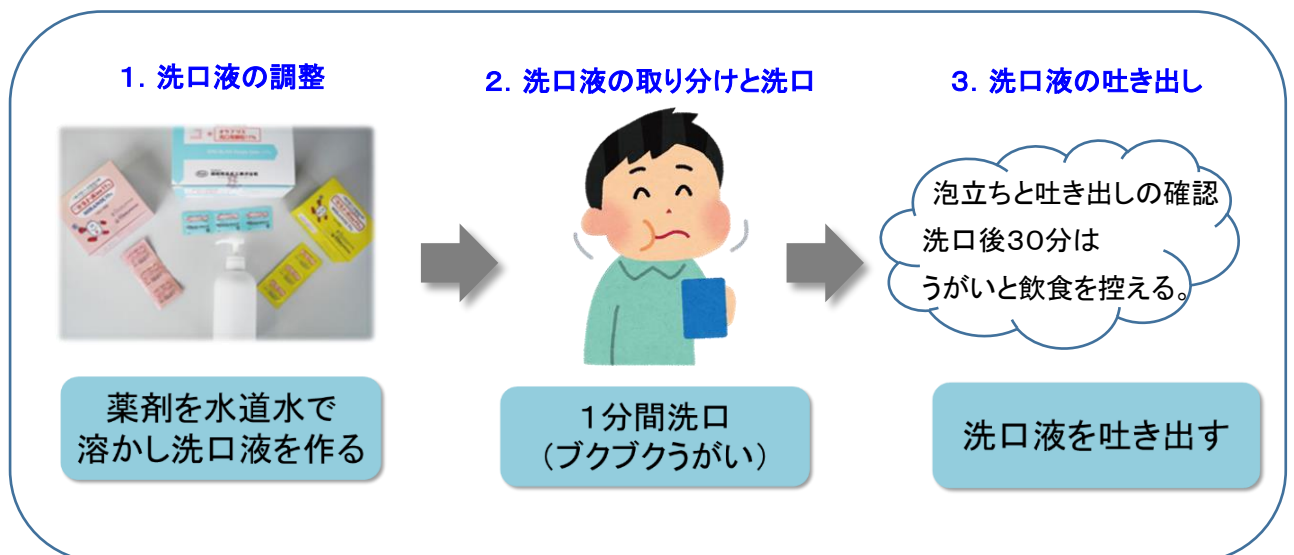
1. 洗口液の調整

2. 洗口液の取り分けと洗口

3. 洗口液の吐き出し

泡立ちと吐き出しの確認
洗口後30分は
うがいと飲食を控える。

薬剤を水道水で
溶かし洗口液を作る

1分間洗口
（ブクブクうがい）

洗口液を吐き出す